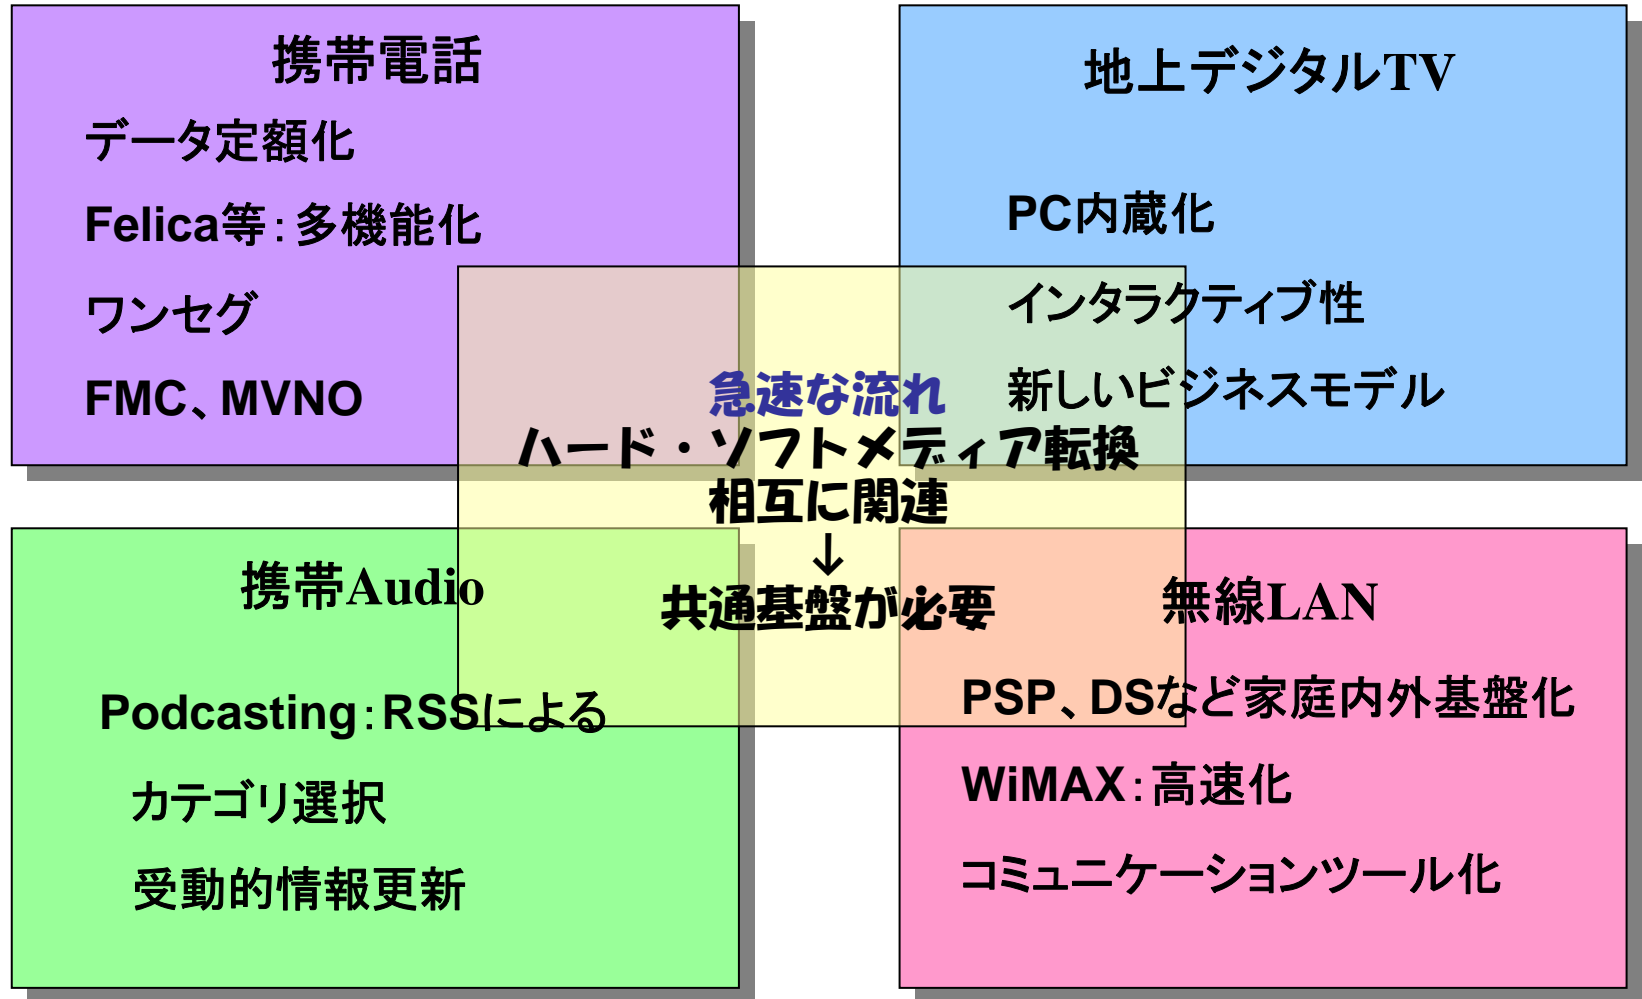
携帯電話

データ定額化

Felica等：多機能化

ワンセグ

FMC、MVNO

地上デジタルTV

PC内蔵化

インタラクティブ性

新しいビジネスモデル

急速な流れ

ハード・ソフトメディア転換

相互に関連

↓

共通基盤が必要

携帯Audio

Podcasting：RSSによる

カテゴリ選択

受動的情報更新

無線LAN

PSP、DSなど家庭内外基盤化

WiMAX：高速化

コミュニケーションツール化